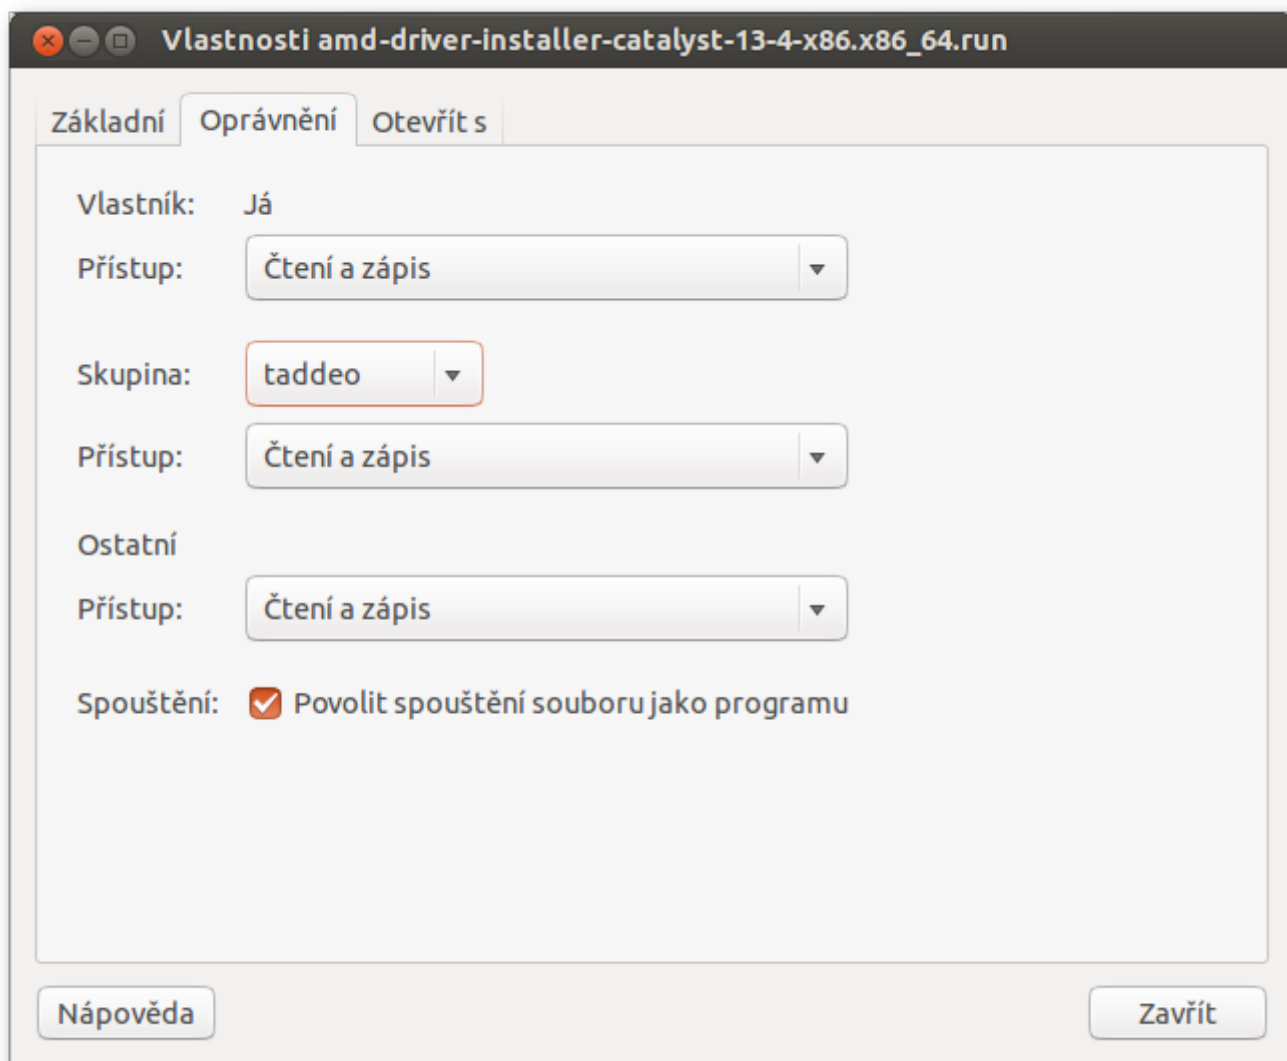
Vlastnosti amd-driver-installer-catalyst-13-4-x86.x86_64.run

Základní Oprávnění Otevřít s

Vlastník: Já

Přístup: Čtení a zápis

Skupina: taddeo

Přístup: Čtení a zápis

Ostatní

Přístup: Čtení a zápis

Spouštění: Povolit spouštění souboru jako programu

Nápověda

Zavřít